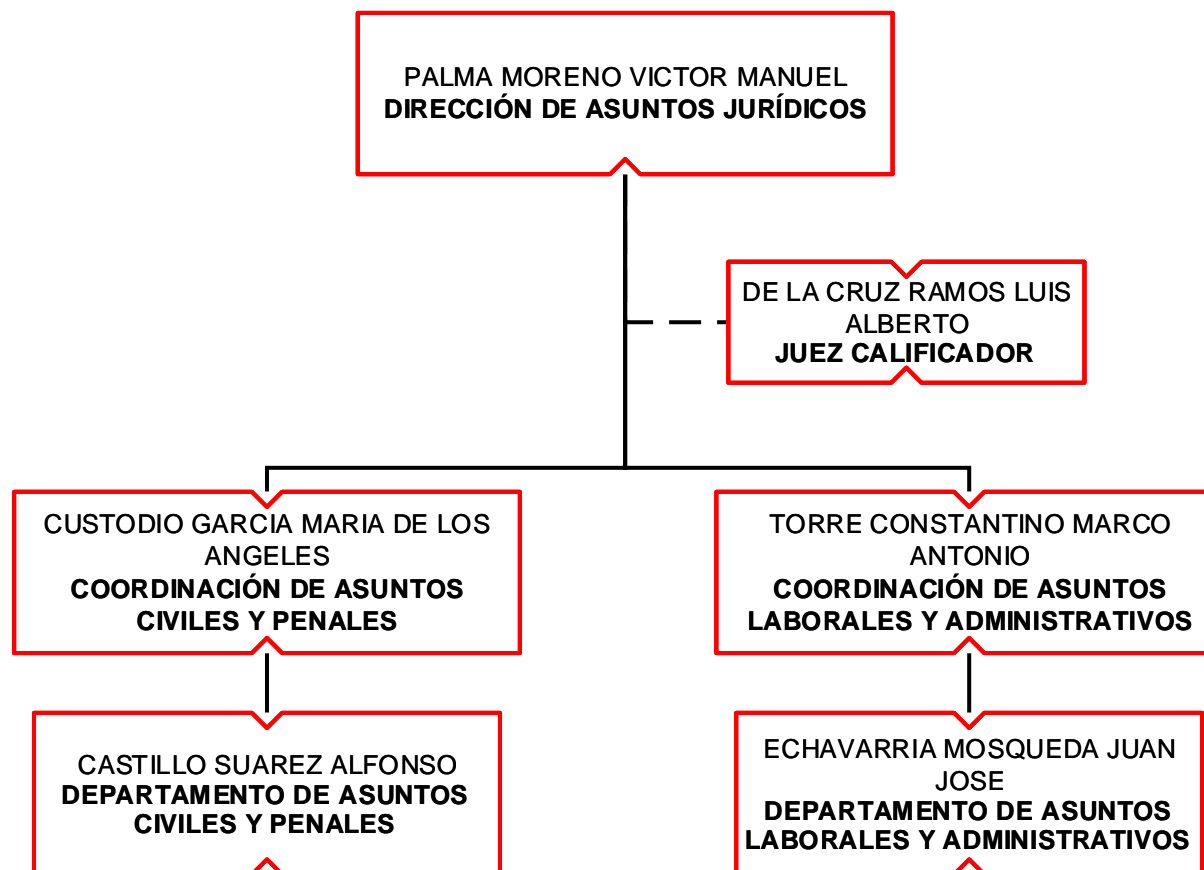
PALMA MORENO VICTOR MANUEL
**DIRECCIÓN DE ASUNTOS JURÍDICOS**

DE LA CRUZ RAMOS LUIS ALBERTO
**JUEZ CALIFICADOR**

CUSTODIO GARCIA MARIA DE LOS ANGELES
**COORDINACIÓN DE ASUNTOS CIVILES Y PENALES**

TORRE CONSTANTINO MARCO ANTONIO
**COORDINACIÓN DE ASUNTOS LABORALES Y ADMINISTRATIVOS**

CASTILLO SUAREZ ALFONSO
**DEPARTAMENTO DE ASUNTOS CIVILES Y PENALES**

ECHAVARRIA MOSQUEDA JUAN JOSE
**DEPARTAMENTO DE ASUNTOS LABORALES Y ADMINISTRATIVOS**